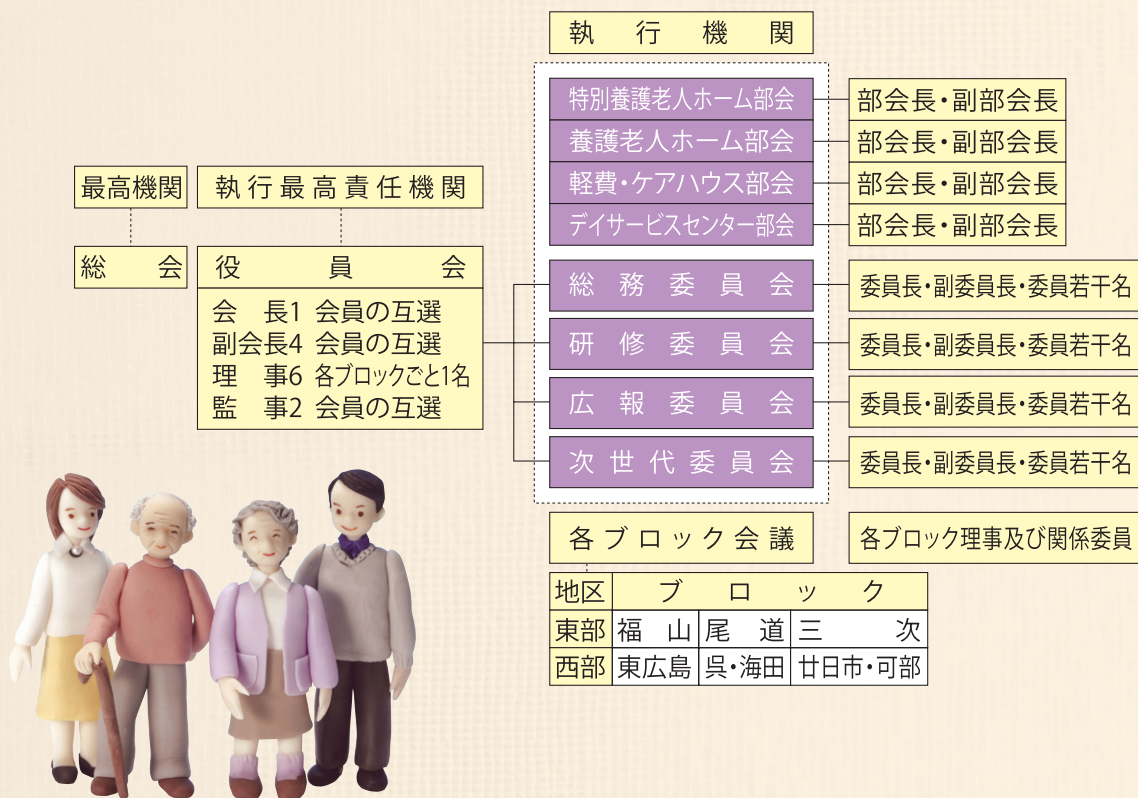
最高機関

総　会

執行最高責任機関

役　員　会

会　長1 会員の互選
副会長4 会員の互選
理　事6 各ブロックごと1名
監　事2 会員の互選

執　行　機　関

特別養護老人ホーム部会
部会長・副部会長

養護老人ホーム部会
部会長・副部会長

軽費・ケアハウス部会
部会長・副部会長

デイサービスセンター部会
部会長・副部会長

総務委員会
委員長・副委員長・委員若干名

研修委員会
委員長・副委員長・委員若干名

広報委員会
委員長・副委員長・委員若干名

次世代委員会
委員長・副委員長・委員若干名

各ブロック会議
各ブロック理事及び関係委員

| 地区 | ブロック | | |
|---|---|---|---|
| 東部 | 福山 | 尾道 | 三次 |
| 西部 | 東広島 | 呉・海田 | 廿日市・可部 |